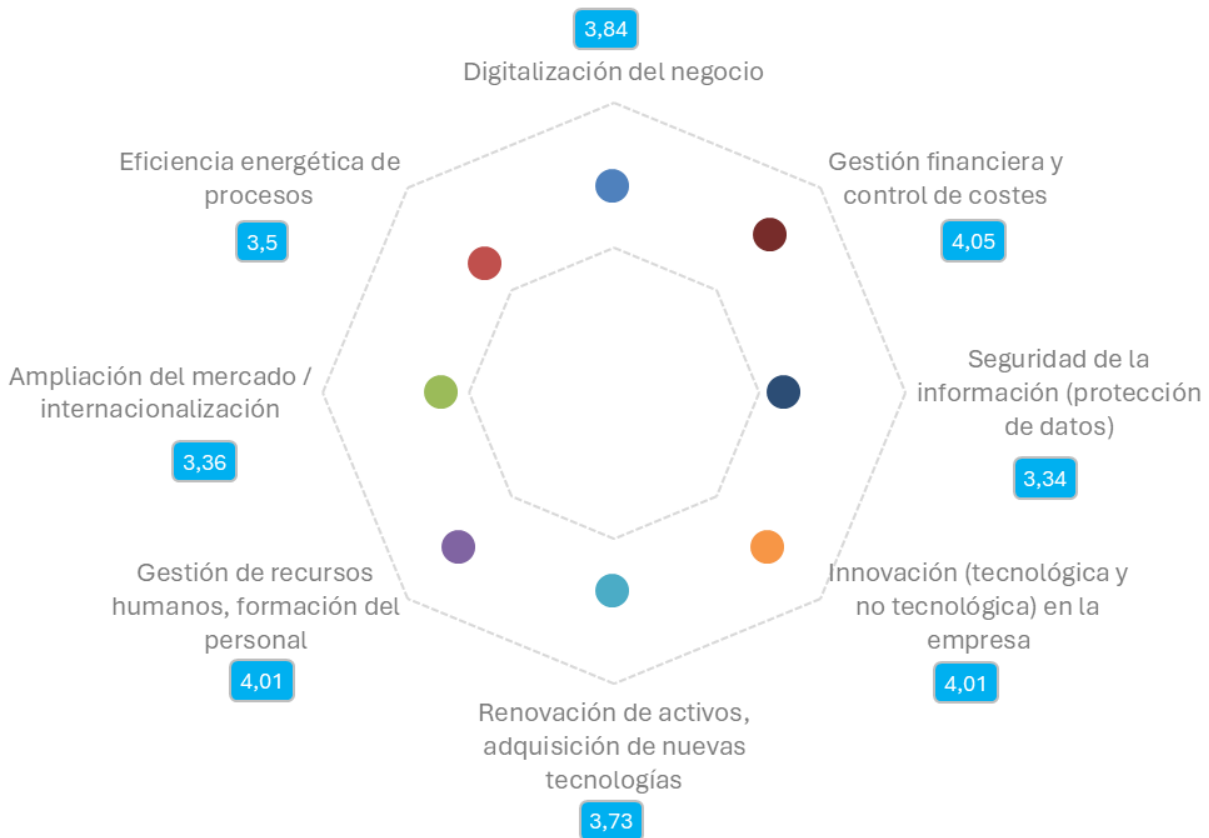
3,84
Digitalización del negocio

Gestión financiera y control de costes
4,05

Seguridad de la información (protección de datos)
3,34

Innovación (tecnológica y no tecnológica) en la empresa
4,01

Renovación de activos, adquisición de nuevas tecnologías
3,73

Gestión de recursos humanos, formación del personal
4,01

Ampliación del mercado / internacionalización
3,36

Eficiencia energética de procesos
3,5